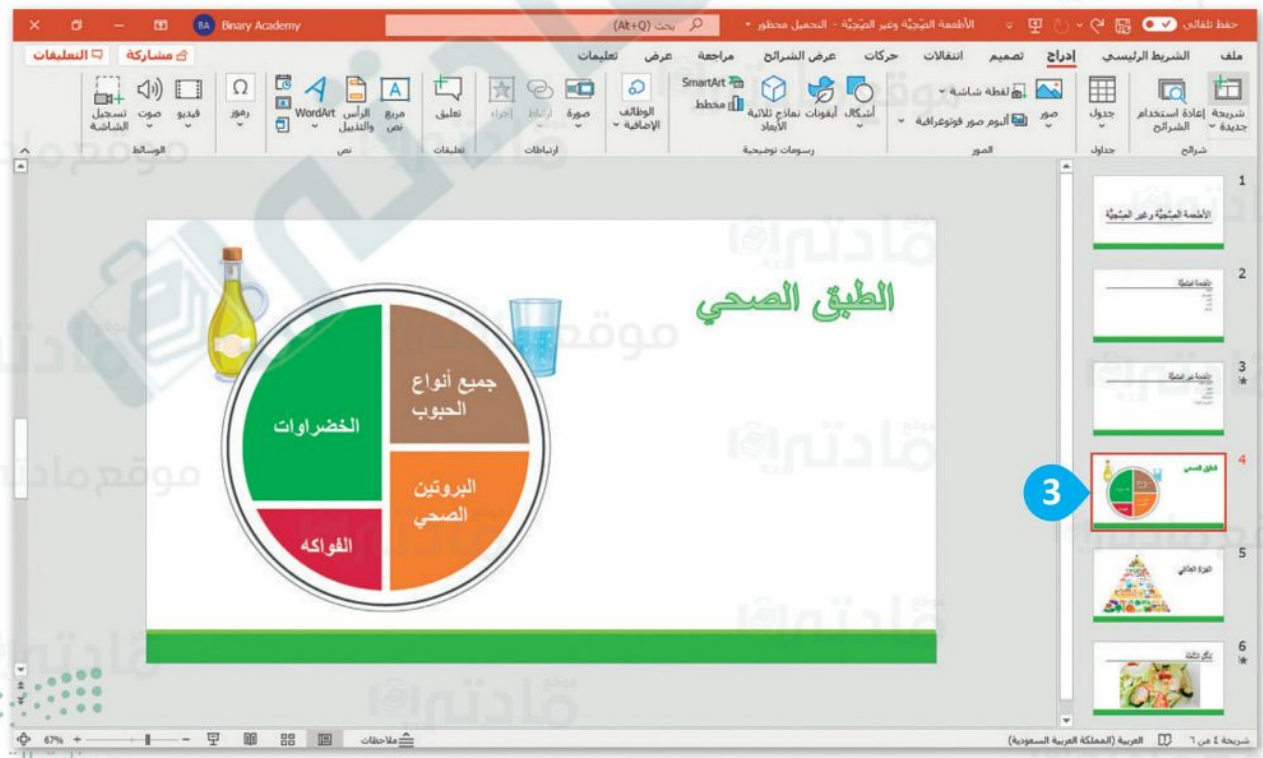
حفظ تلقائي الأطعمة الصحيّة وغير الصحيّة - التحميل محظور بحث (Alt+Q) Binary Academy BA

ملف الشريط الرئيسي إدراج تصميم انتقالات حركات عرض الشرائح مراجعة عرض تعليمات مشاركة التعليقات

شريحة جديدة إعادة استخدام الشرائح شرائح جدول جداول صور لقطة شاشة ألبوم صور فوتوغرافية الصور أشكال أيقونات نماذج ثلاثية الأبعاد SmartArt مخطط رسومات توضيحية الوظائف الإضافية صورة ارتباط إجراء ارتباطات تعليق تعليقات مربع نص الرأس والتذييل WordArt نص رموز فيديو صوت تسجيل الشاشة الوسائط

1 الأطعمة الصحيّة وغير الصحيّة
2
3
4 الطبق الصحي
5 الهرم الغذائي
6

3

الطبق الصحي

جميع أنواع الحبوب

الخضراوات

البروتين الصحي

الفواكه

شريحة ٤ من ٦ العربية (المملكة العربية السعودية) ملاحظات 67%